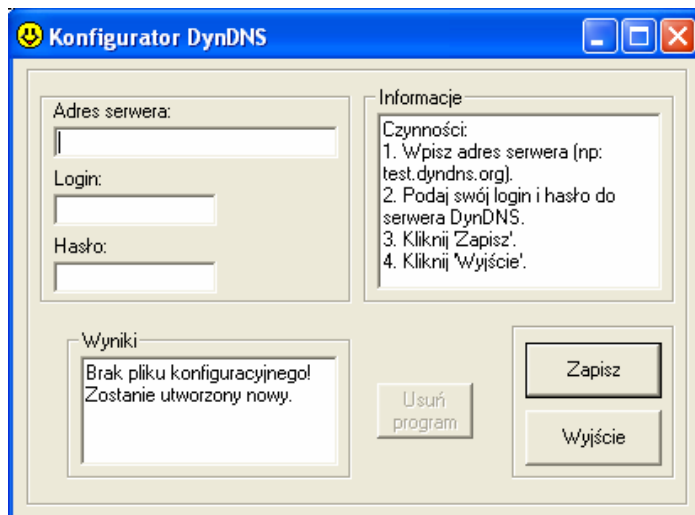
Konfigurator DynDNS

Adres serwera:

Login:

Hasło:

Informacje

Czynności:
1. Wpisz adres serwera (np: test.dyndns.org).
2. Podaj swój login i hasło do serwera DynDNS.
3. Kliknij 'Zapisz'.
4. Kliknij 'Wyjście'.

Wyniki

Brak pliku konfiguracyjnego!
Zostanie utworzony nowy.

Usuń program

Zapisz

Wyjście